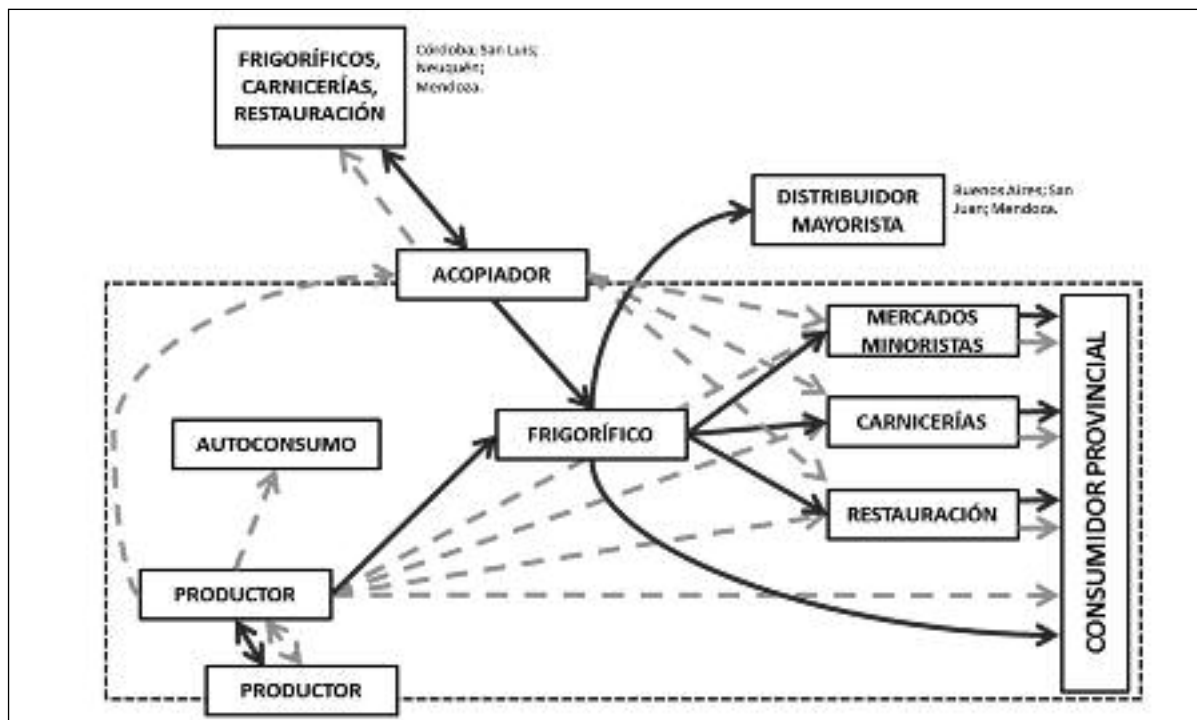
FRIGORÍFICOS, CARNICERÍAS, RESTAURACIÓN

Córdoba; San Luis; Neuquén; Mendoza.

DISTRIBUIDOR MAYORISTA

Buenos Aires; San Juan; Mendoza.

ACOPIADOR

MERCADOS MINORISTAS

CARNICERÍAS

RESTAURACIÓN

FRIGORÍFICO

AUTOCONSUMO

PRODUCTOR

PRODUCTOR

CONSUMIDOR PROVINCIAL